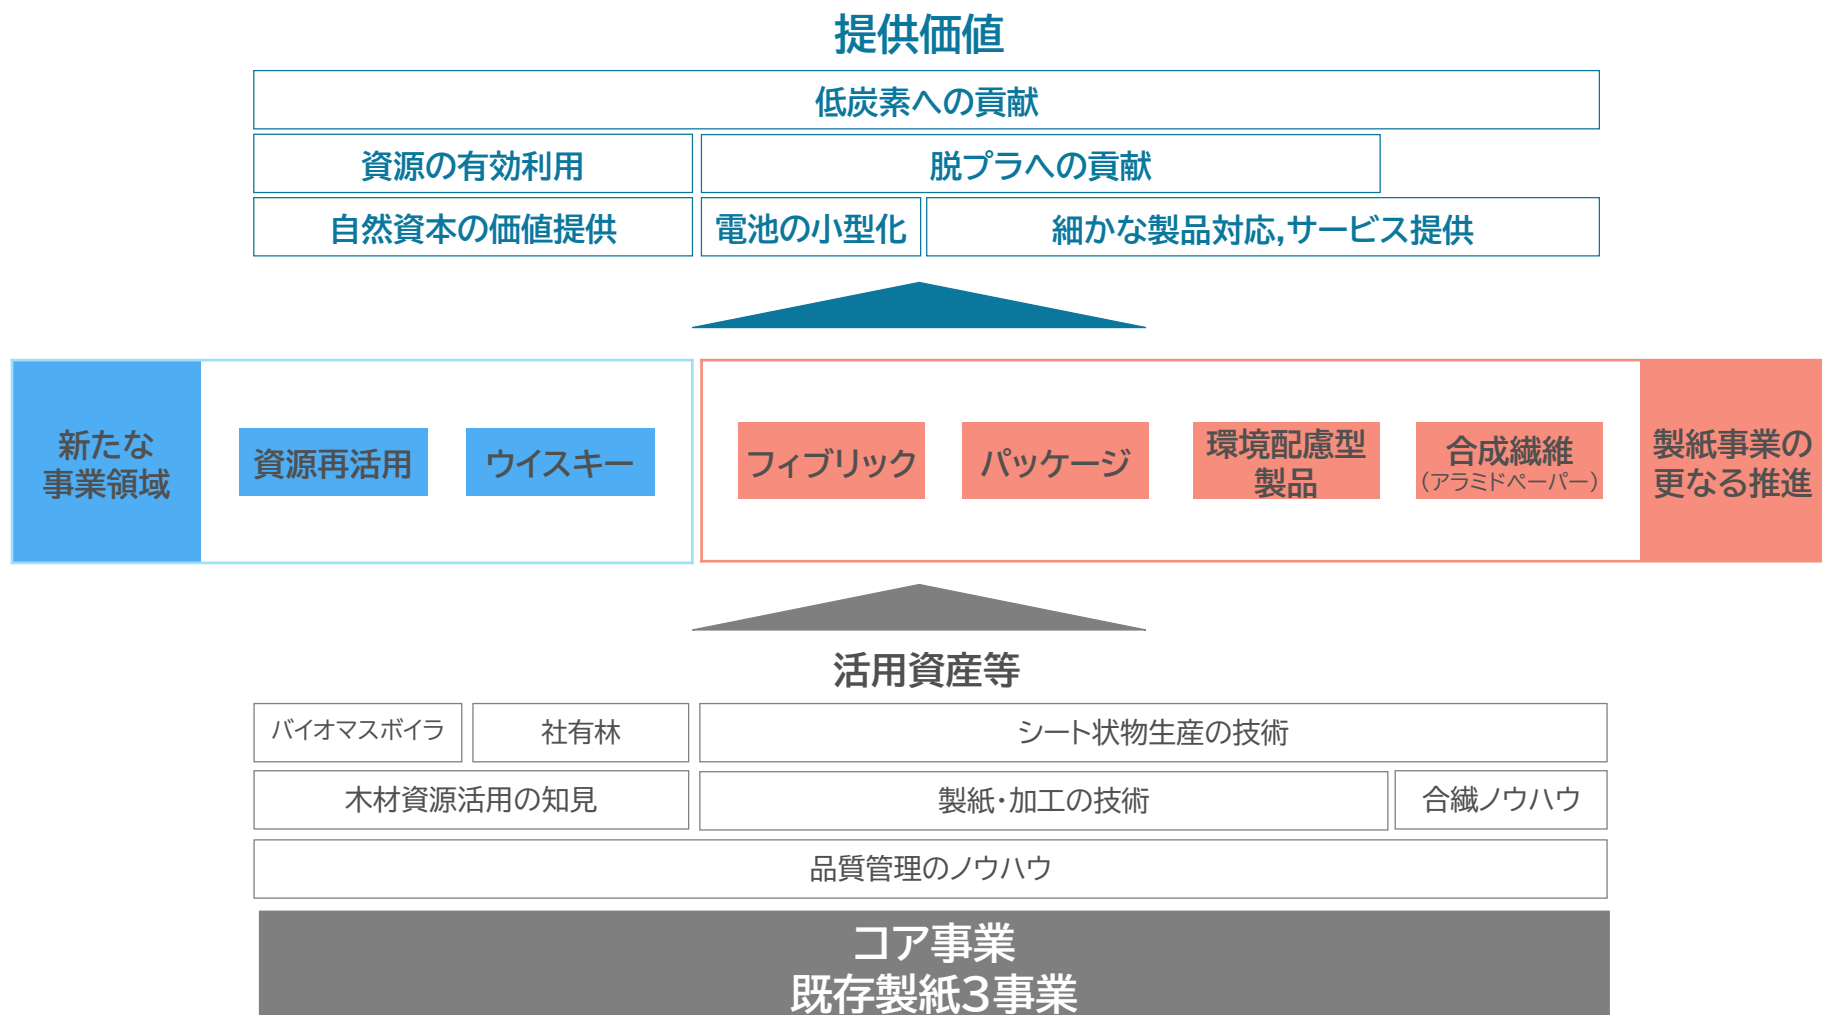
提供価値

低炭素への貢献

資源の有効利用

脱プラへの貢献

自然資本の価値提供

電池の小型化

細かな製品対応,サービス提供

新たな事業領域

資源再活用

ウイスキー

フィブリック

パッケージ

環境配慮型製品

合成繊維
(アラミドペーパー)

製紙事業の更なる推進

活用資産等

バイオマスボイラ

社有林

シート状物生産の技術

木材資源活用の知見

製紙・加工の技術

合織ノウハウ

品質管理のノウハウ

コア事業
既存製紙3事業